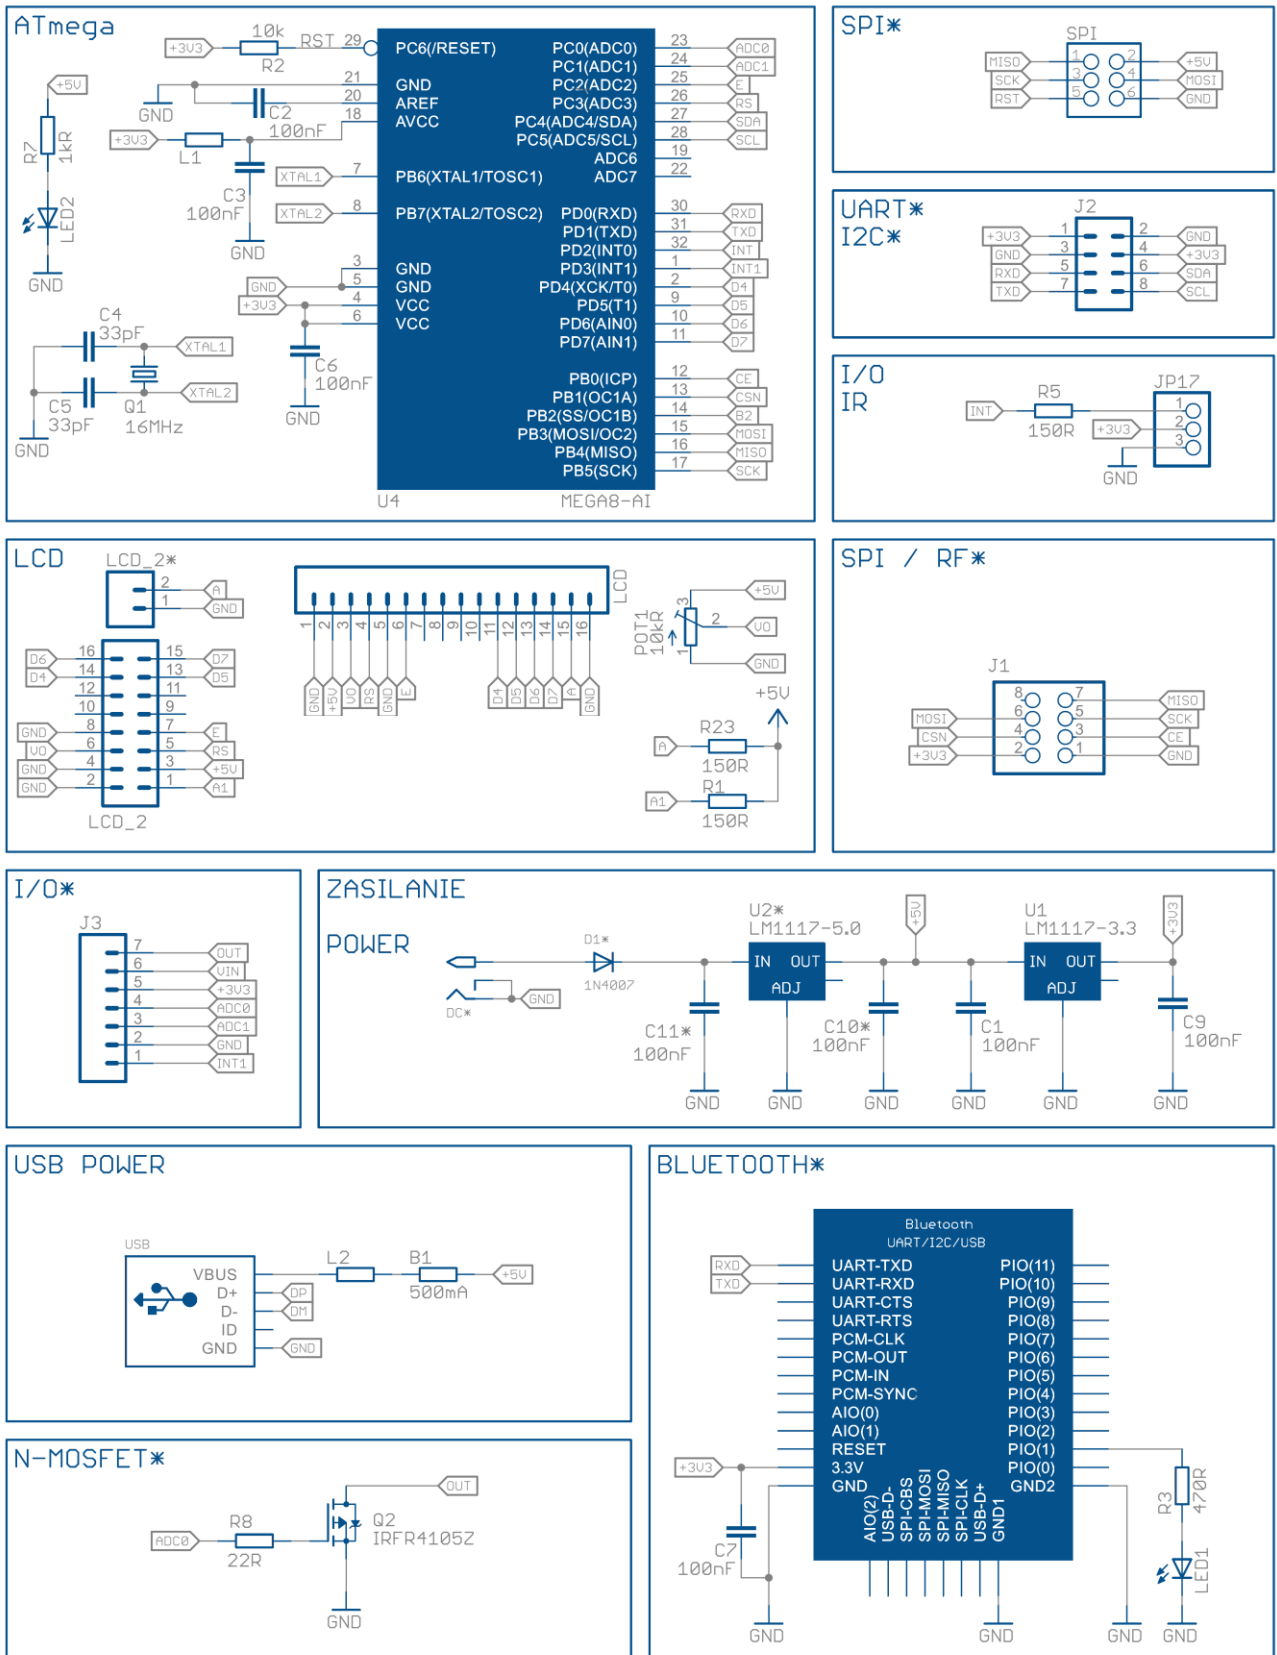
ATmega

+3V3 10k R2 RST 29

PC6(/RESET) PC0(ADC0) 23 ADC0
PC1(ADC1) 24 ADC1
21 GND PC2(ADC2) 25 E
GND C2 20 AREF PC3(ADC3) 26 RS
+3V3 100nF 18 AVCC PC4(ADC4/SDA) 27 SDA
L1 PC5(ADC5/SCL) 28 SCL
ADC6 19
XTAL1 7 PB6(XTAL1/TOSC1) ADC7 22
C3
100nF XTAL2 8 PB7(XTAL2/TOSC2) PD0(RXD) 30 RXD
PD1(TXD) 31 TXD
GND PD2(INT0) 32 INT
3 GND PD3(INT1) 1 INT1
GND 5 GND PD4(XCK/T0) 2 D4
+3V3 4 VCC PD5(T1) 9 D5
6 VCC PD6(AIN0) 10 D6
PD7(AIN1) 11 D7

+5V
R7 1kR
LED2
GND

C4
33pF XTAL1
XTAL2
C5 Q1
33pF 16MHz
GND

C6
100nF
GND

PB0(ICP) 12 CE
PB1(OC1A) 13 CSN
PB2(SS/OC1B) 14 B2
PB3(MOSI/OC2) 15 MOSI
PB4(MISO) 16 MISO
PB5(SCK) 17 SCK
U4 MEGA8-AI

SPI*
SPI
MISO 1 2 +5V
SCK 3 4 MOSI
RST 5 6 GND

UART*
I2C*
J2
+3V3 1 2 GND
GND 3 4 +3V3
RXD 5 6 SDA
TXD 7 8 SCL

I/O
IR
JP17
R5
INT 150R 1
+3V3 2
3
GND

LCD
LCD_2*
2 A
1 GND

D6 16 15 D7
D4 14 13 D5
12 11
10 9
GND 8 7 E
VO 6 5 RS
GND 4 3 +5V
GND 2 1 A1
LCD_2

LCD
1 2 3 4 5 6 7 8 9 10 11 12 13 14 15 16
GND +5V VO RS GND E D4 D5 D6 D7 A GND

+5V
3
POT1 10kR 2 VO
1 GND
+5V
R23
A 150R
R1
A1 150R

SPI / RF*
J1
8 7 MISO
MOSI 6 5 SCK
CSN 4 3 CE
+3V3 2 1 GND

I/O*
J3
7 OUT
6 VIN
5 +3V3
4 ADC0
3 ADC1
2 GND
1 INT1

ZASILANIE

POWER
D1*
1N4007
GND
DC*
U2*
LM1117-5.0
+5V
IN OUT
ADJ
U1
LM1117-3.3
+3V3
IN OUT
ADJ
C11*
100nF
C10*
100nF
C1
100nF
C9
100nF
GND GND GND GND GND GND

USB POWER
USB
VBUS
D+ DP
D- DM
ID
GND GND
L2 B1
500mA +5V

BLUETOOTH*
Bluetooth
UART/I2C/USB
RXD UART-TXD PIO(11)
TXD UART-RXD PIO(10)
UART-CTS PIO(9)
UART-RTS PIO(8)
PCM-CLK PIO(7)
PCM-OUT PIO(6)
PCM-IN PIO(5)
PCM-SYNC PIO(4)
AIO(0) PIO(3)
AIO(1) PIO(2)
RESET PIO(1)
+3V3 3.3V PIO(0)
GND GND2
AIO(2) USB-D- SPI-CBS SPI-MOSI SPI-MISO SPI-CLK USB-D+ GND1
C7
100nF
R3 470R
LED1
GND GND GND GND

N-MOSFET*
OUT
Q2
R8 IRFR4105Z
ADC0
22R
GND